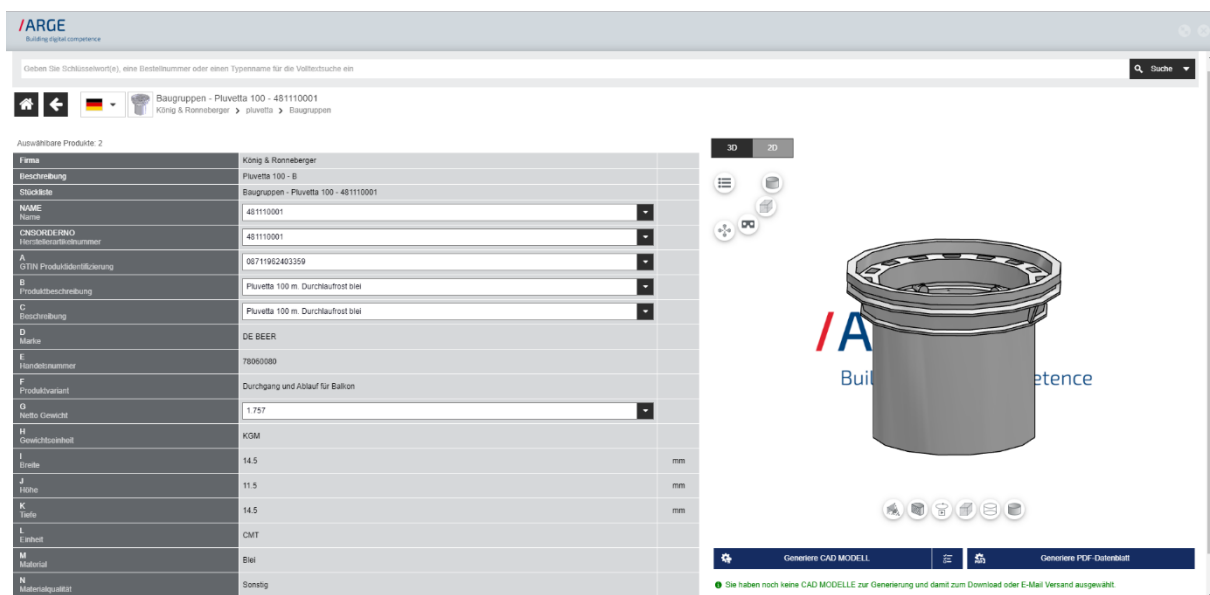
/ARGE
Building digital competence

Geben Sie Schlüsselwort(e), eine Bestellnummer oder einen Typenname für die Volltextsuche ein

Suche

Baugruppen - Pluvetta 100 - 481110001
König & Ronneberger > pluvetta > Baugruppen

Auswählbare Produkte: 2

| | | |
|---|---|---|
| Firma | König & Ronneberger | |
| Beschreibung | Pluvetta 100 - B | |
| Stückliste | Baugruppen - Pluvetta 100 - 481110001 | |
| NAME Name | 481110001 | |
| CNSORDERNO Herstellerartikelnummer | 481110001 | |
| A GTIN Produktidentifizierung | 08711982403359 | |
| B Produktbeschreibung | Pluvetta 100 m. Durchlaufrost blei | |
| C Beschreibung | Pluvetta 100 m. Durchlaufrost blei | |
| D Marke | DE BEER | |
| E Handelsnummer | 78060080 | |
| F Produktvariant | Durchgang und Ablauf für Balkon | |
| G Netto Gewicht | 1.757 | |
| H Gewichtseinheit | KGM | |
| I Breite | 14.5 | mm |
| J Höhe | 11.5 | mm |
| K Tiefe | 14.5 | mm |
| L Einheit | CMT | |
| M Material | Blei | |
| N Materialqualität | Sonstig | |

3D 2D

/ARGE
Building digital competence

Generiere CAD MODELL

Generiere PDF-Datenblatt

Sie haben noch keine CAD MODELLE zur Generierung und damit zum Download oder E-Mail Versand ausgewählt.